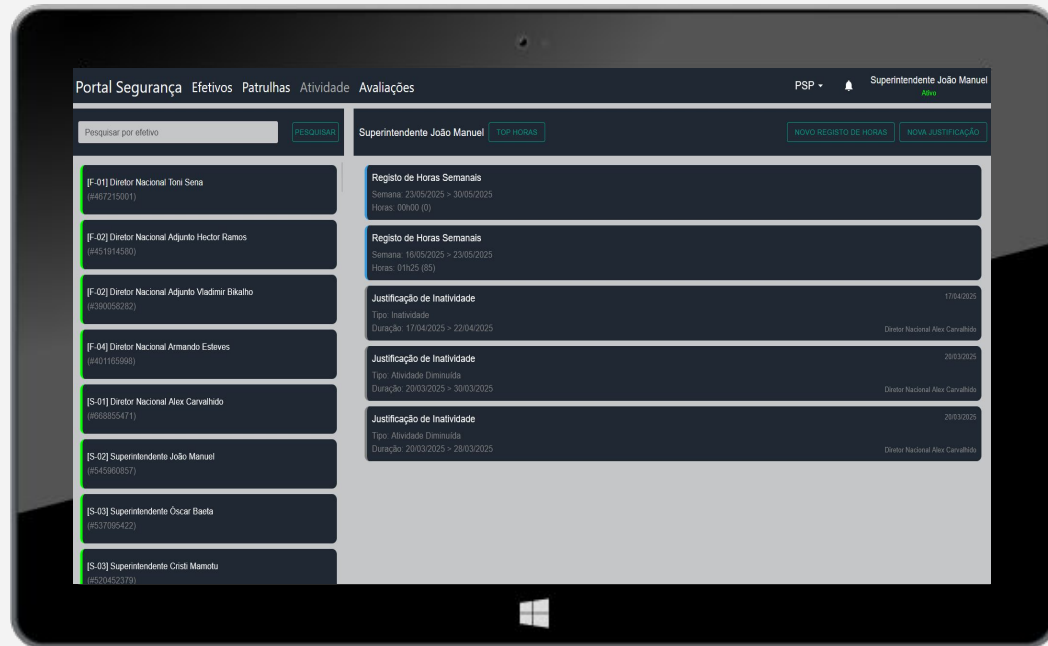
Portal Segurança Efetivos Patrulhas Atividade Avaliações

PSP ▾

Superintendente João Manuel
Ativo

Pesquisar por efetivo

PESQUISAR

[F-01] Diretor Nacional Toni Sena
(#467215001)

[F-02] Diretor Nacional Adjunto Hector Ramos
(#451914580)

[F-02] Diretor Nacional Adjunto Vladimir Bikalho
(#390058282)

[F-04] Diretor Nacional Armando Esteves
(#401165998)

[S-01] Diretor Nacional Alex Carvalhido
(#668855471)

[S-02] Superintendente João Manuel
(#545960857)

[S-03] Superintendente Óscar Baeta
(#537095422)

[S-03] Superintendente Cristi Mamotu
(#520452379)

Superintendente João Manuel TOP HORAS

NOVO REGISTO DE HORAS NOVA JUSTIFICAÇÃO

Registo de Horas Semanais
Semana: 23/05/2025 > 30/05/2025
Horas: 00h00 (0)

Registo de Horas Semanais
Semana: 16/05/2025 > 23/05/2025
Horas: 01h25 (85)

Justificação de Inatividade
17/04/2025
Tipo: Inatividade
Duração: 17/04/2025 > 22/04/2025
Diretor Nacional Alex Carvalhido

Justificação de Inatividade
20/03/2025
Tipo: Atividade Diminuída
Duração: 20/03/2025 > 30/03/2025
Diretor Nacional Alex Carvalhido

Justificação de Inatividade
20/03/2025
Tipo: Atividade Diminuída
Duração: 20/03/2025 > 28/03/2025
Diretor Nacional Alex Carvalhido